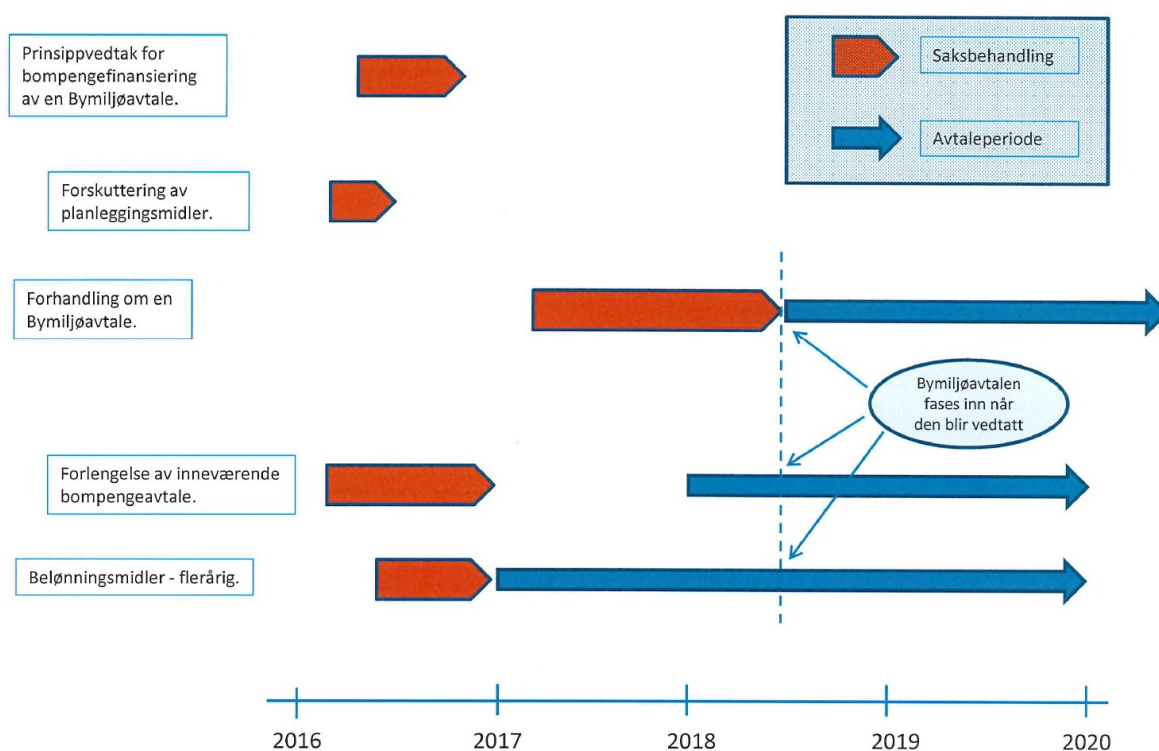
Prinsippvedtak for bompengefinansiering av en Bymiljøavtale.

Saksbehandling

Avtaleperiode

Forskuttering av planleggingsmidler.

Forhandling om en Bymiljøavtale.

Bymiljøavtalen fases inn når den blir vedtatt

Forlengelse av inneværende bompengeavtale.

Belønningsmidler - flerårig.

2016

2017

2018

2019

2020